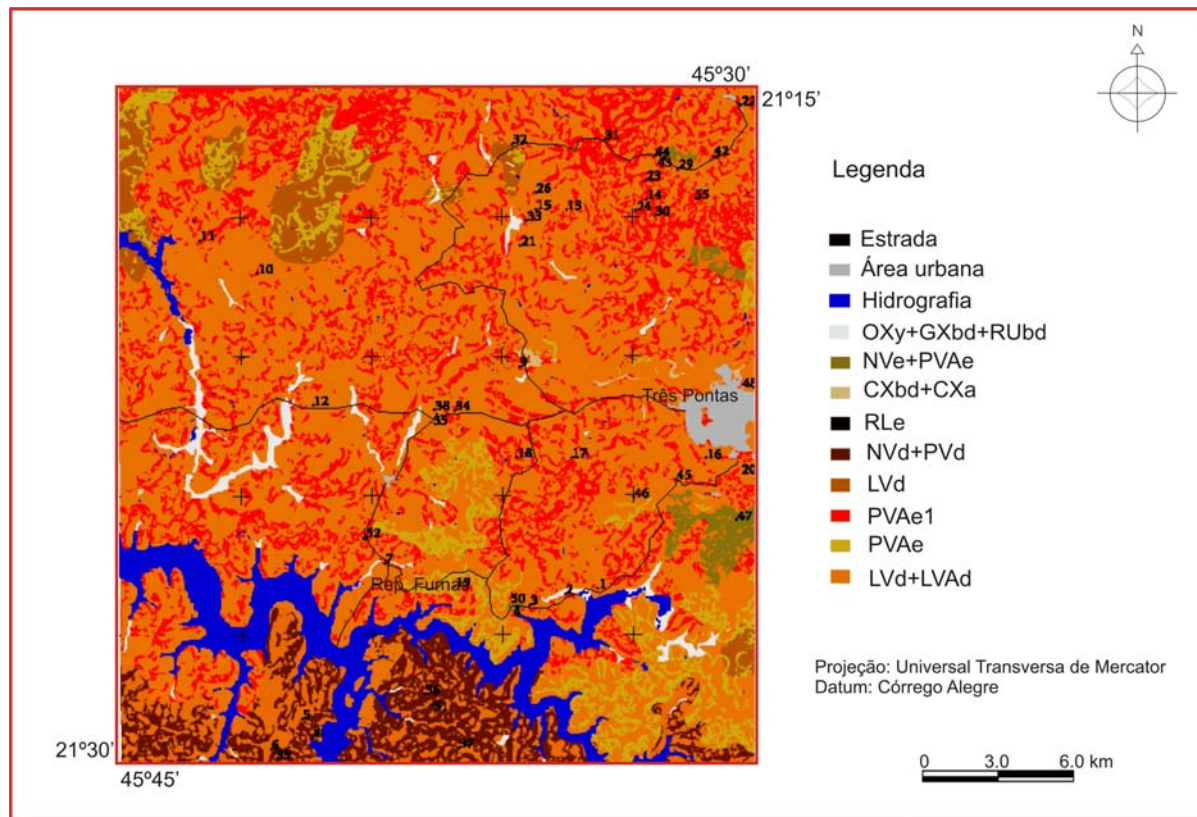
N

45º30'
21º15'

22
32
31
44
43
29
42
23
26
15
13
14
24
30
55
33
21
11
10
9
48
Três Pontas
12
38
34
35
18
17
16
20
45
46
47
52
7
Rep. Furnas
19
50
3
2
1
6
56
5
37
4

21º30'
45º45'

Legenda
Estrada
Área urbana
Hidrografia
OXy+GXbd+RUbd
NVe+PVAe
CXbd+CXa
RLe
NVd+PVd
LVd
PVAe1
PVAe
LVd+LVAd

Projeção: Universal Transversa de Mercator
Datum: Córrego Alegre

0 3.0 6.0 km